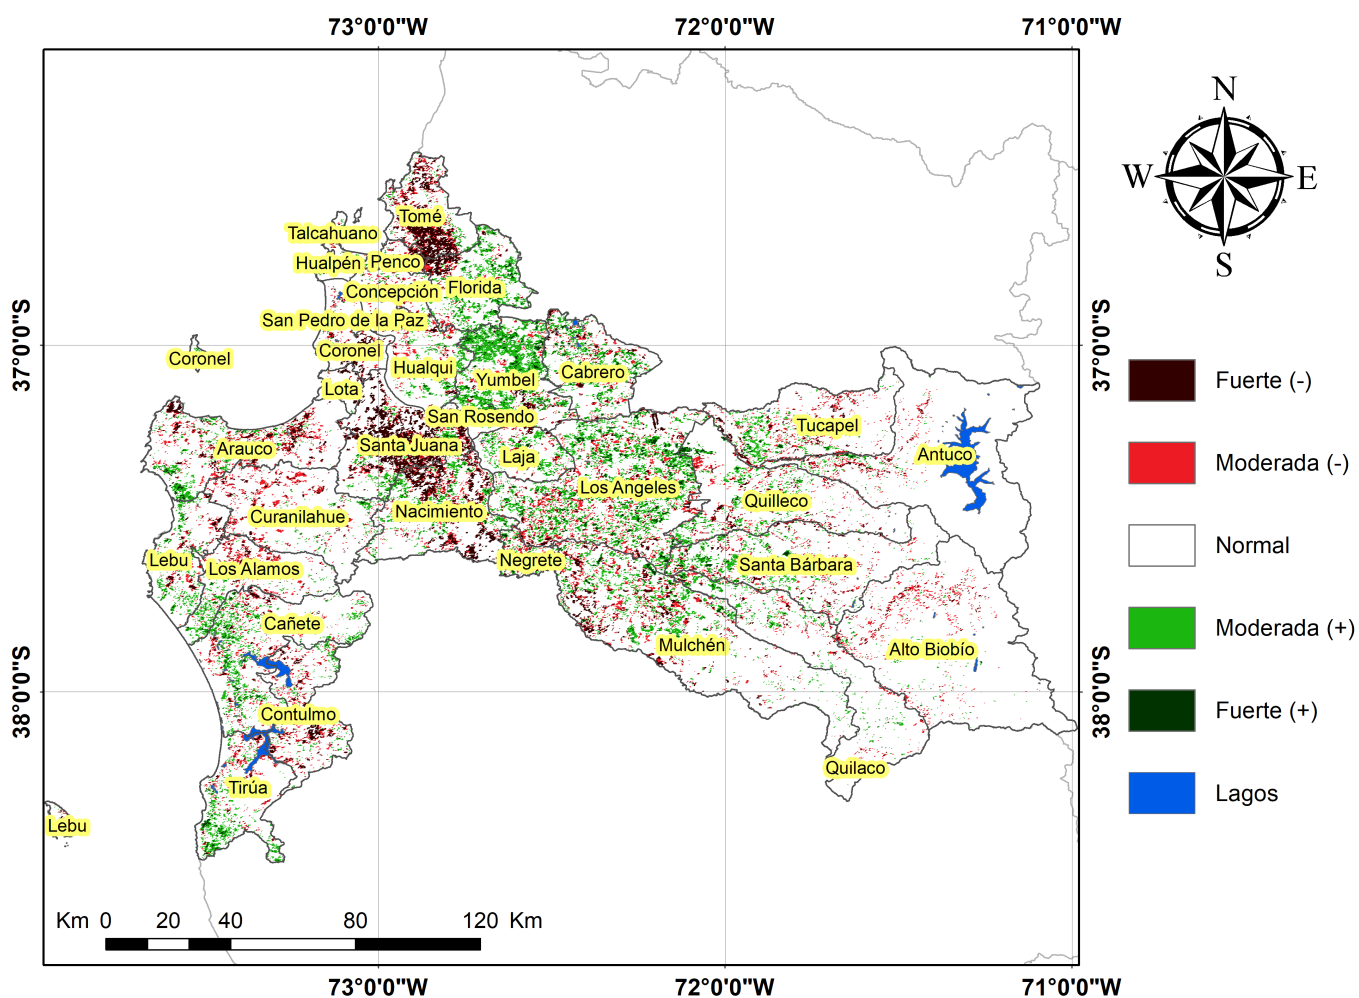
73°0'0"W 72°0'0"W 71°0'0"W

N
W E
S

37°0'0"S 37°0'0"S
38°0'0"S 38°0'0"S

Tomé
Talcahuano
Hualpén
Penco
Concepción
Florida
San Pedro de la Paz
Coronel
Coronel
Hualqui
Yumbel
Cabrero
Lota
San Rosendo
Tucapel
Arauco
Santa Juana
Laja
Antuco
Los Angeles
Quilleco
Curanilahue
Nacimiento
Lebu
Los Alamos
Negrete
Santa Bárbara
Cañete
Mulchén
Alto Biobío
Contulmo
Quilaco
Tirúa
Lebu

Fuerte (-)
Moderada (-)
Normal
Moderada (+)
Fuerte (+)
Lagos

Km 0 20 40 80 120 Km

73°0'0"W 72°0'0"W 71°0'0"W